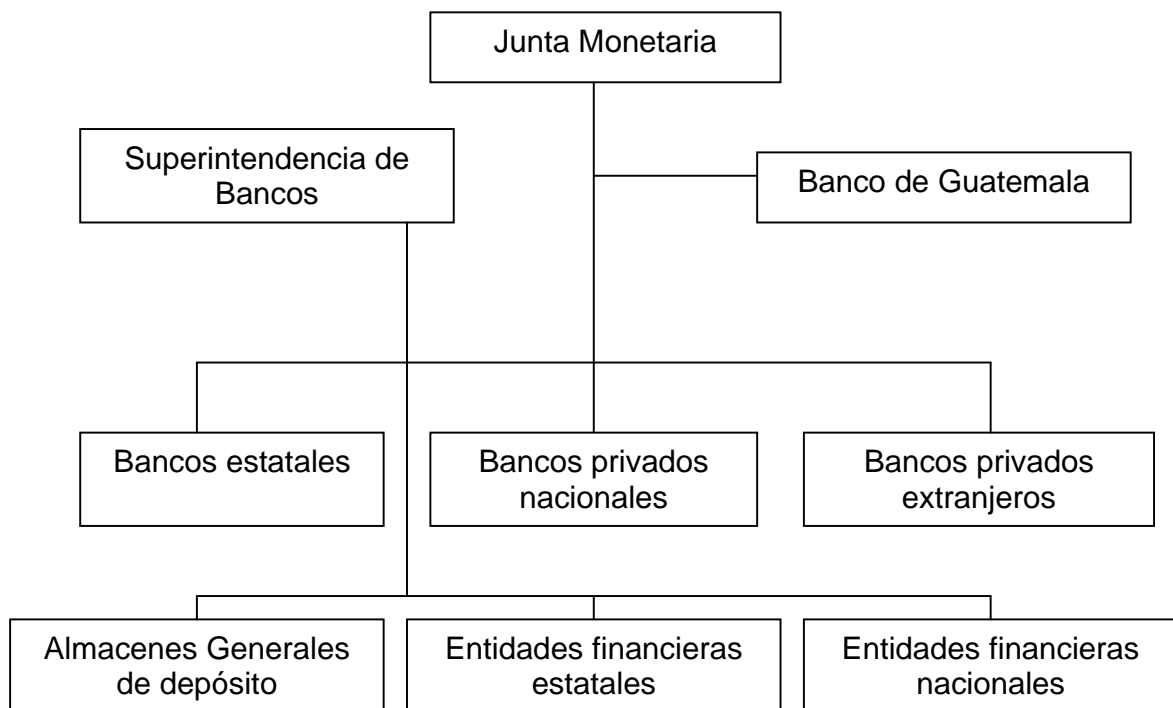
Junta Monetaria

Superintendencia de Bancos

Banco de Guatemala

Bancos estatales

Bancos privados nacionales

Bancos privados extranjeros

Almacenes Generales de depósito

Entidades financieras estatales

Entidades financieras nacionales